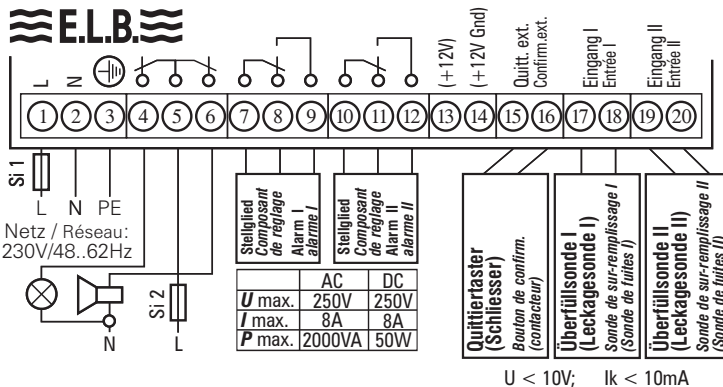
E.L.B.

L N

(+12V) (+12V Gnd) Quitt. ext. Confirm.ext. Eingang I Entrée I Eingang II Entrée II

1 2 3 4 5 6 7 8 9 10 11 12 13 14 15 16 17 18 19 20

Si 1

L N PE

Netz / Réseau: 230V/48..62Hz

N

Si 2

L

Stellglied Composant de réglage Alarm I alarme I

Stellglied Composant de réglage Alarm II alarme II

| | AC | DC |
|---|---|---|
| $U$ max. | 250V | 250V |
| $I$ max. | 8A | 8A |
| $P$ max. | 2000VA | 50W |

Quittiertaster (Schliesser) Bouton de confirm. (contacteur)

Überfüllsonde I (Leckagesonde I) Sonde de sur-remplissage I (Sonde de fuites I)

Überfüllsonde II (Leckagesonde II) Sonde de sur-remplissage II (Sonde de fuites II)

U < 10V; Ik < 10mA